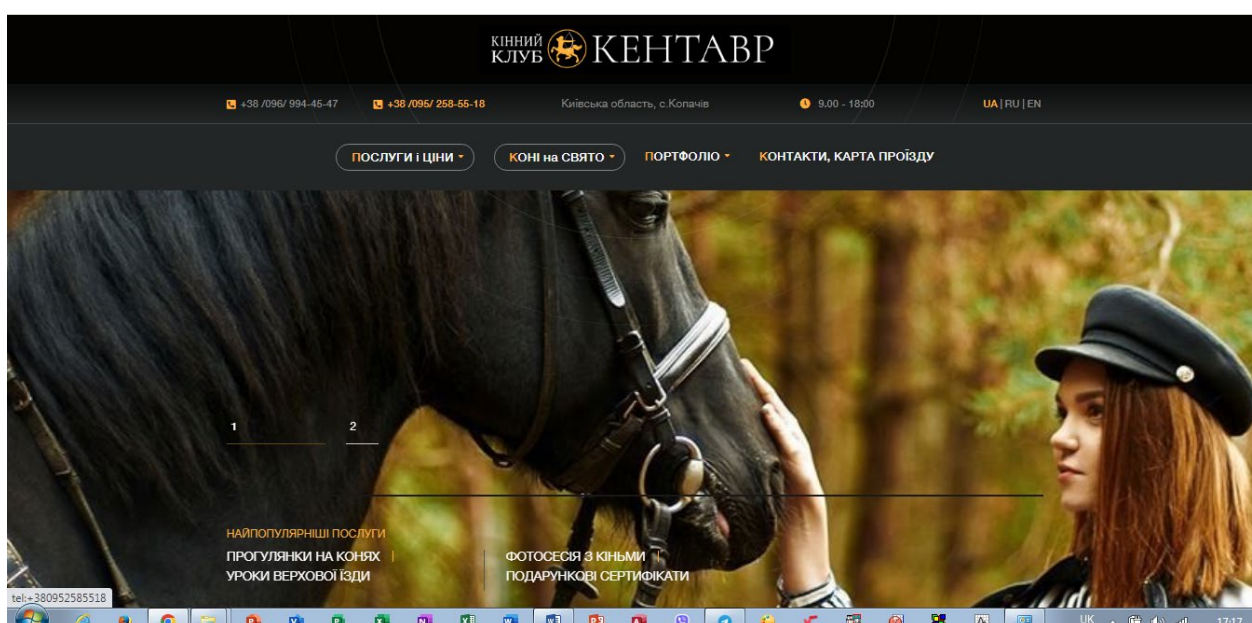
КІННИЙ КЛУБ КЕНТАВР

+38 /096/ 994-45-47 +38 /095/ 258-55-18 Київська область, с.Копачів 9.00 - 18:00 UA | RU | EN

ПОСЛУГИ і ЦІНИ КОНІ на СВЯТО ПОРТФОЛІО КОНТАКТИ, КАРТА ПРОЇЗДУ

1 2

НАЙПОПУЛЯРНІШІ ПОСЛУГИ
ПРОГУЛЯНКИ НА КОНЯХ | УРОКИ ВЕРХОВОЇ ЇЗДИ
ФОТОСЕСІЯ З КІНЬМИ | ПОДАРУНКОВІ СЕРТИФІКАТИ

tel:+380952585518

UK 17:17